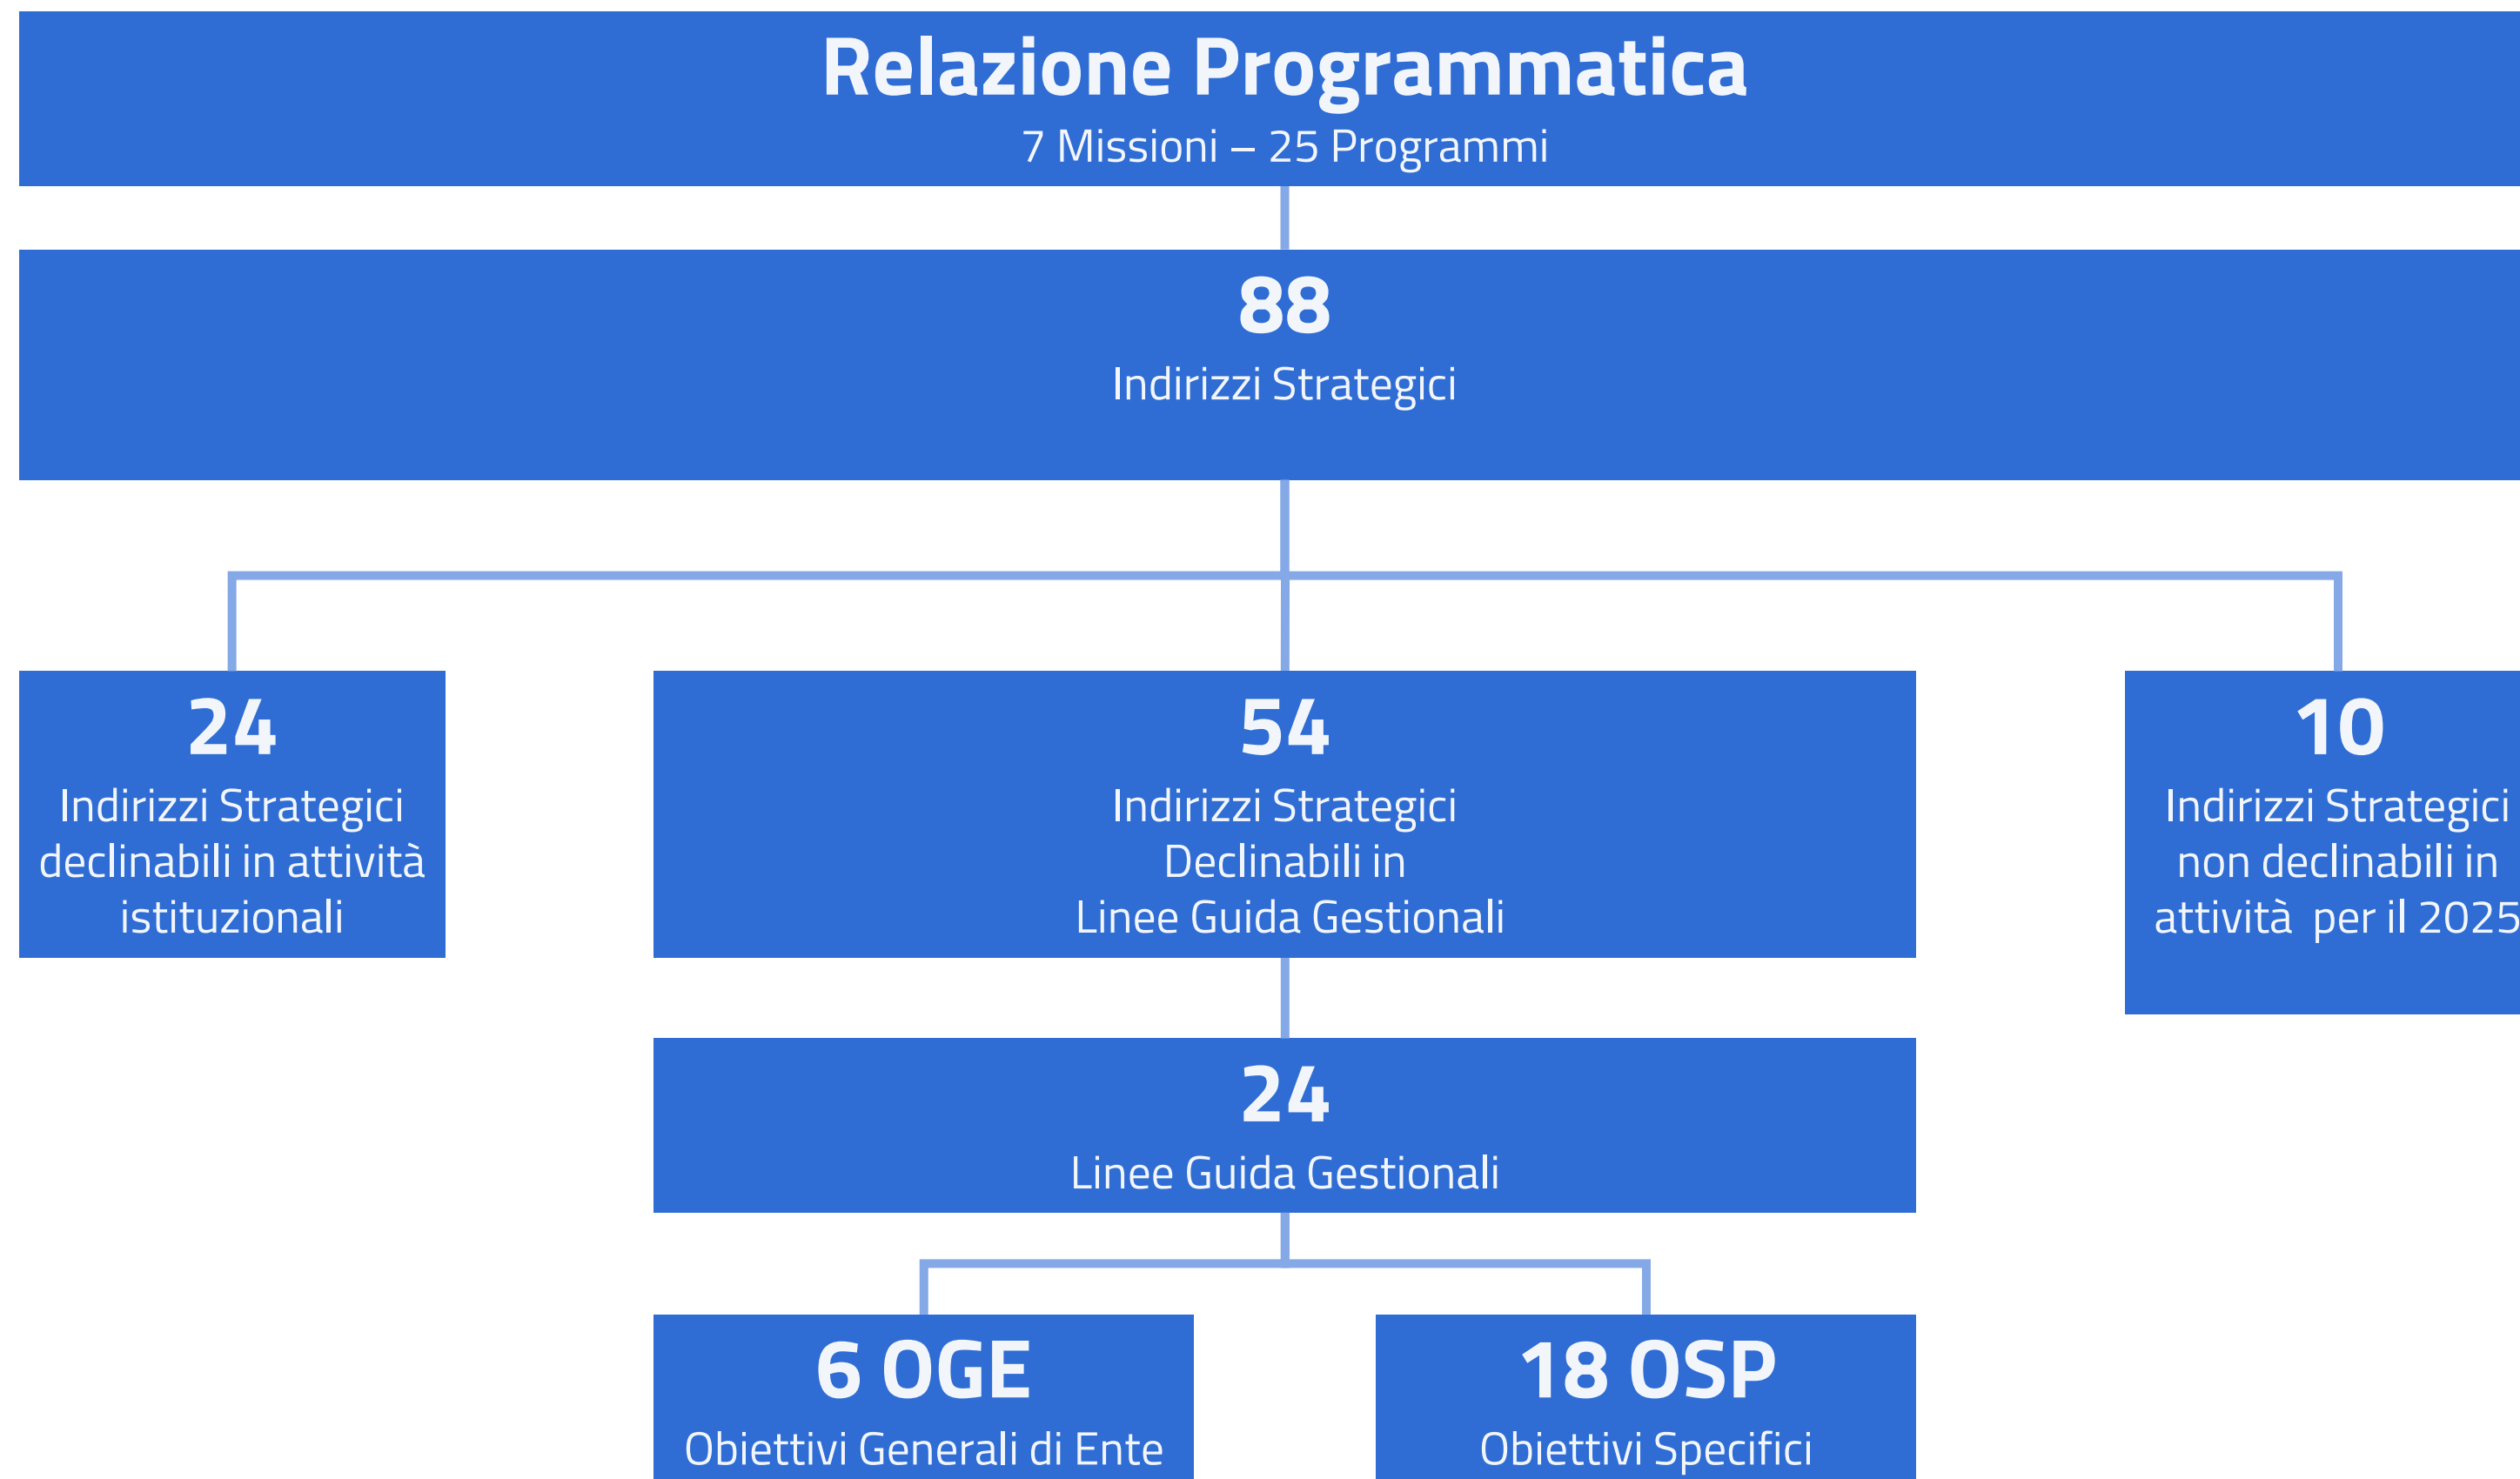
Relazione Programmatica
7 Missioni – 25 Programmi

88
Indirizzi Strategici

24
Indirizzi Strategici declinabili in attività istituzionali

54
Indirizzi Strategici Declinabili in Linee Guida Gestionali

10
Indirizzi Strategici non declinabili in attività per il 2025

24
Linee Guida Gestionali

6 OGE
Obiettivi Generali di Ente

18 OSP
Obiettivi Specifici